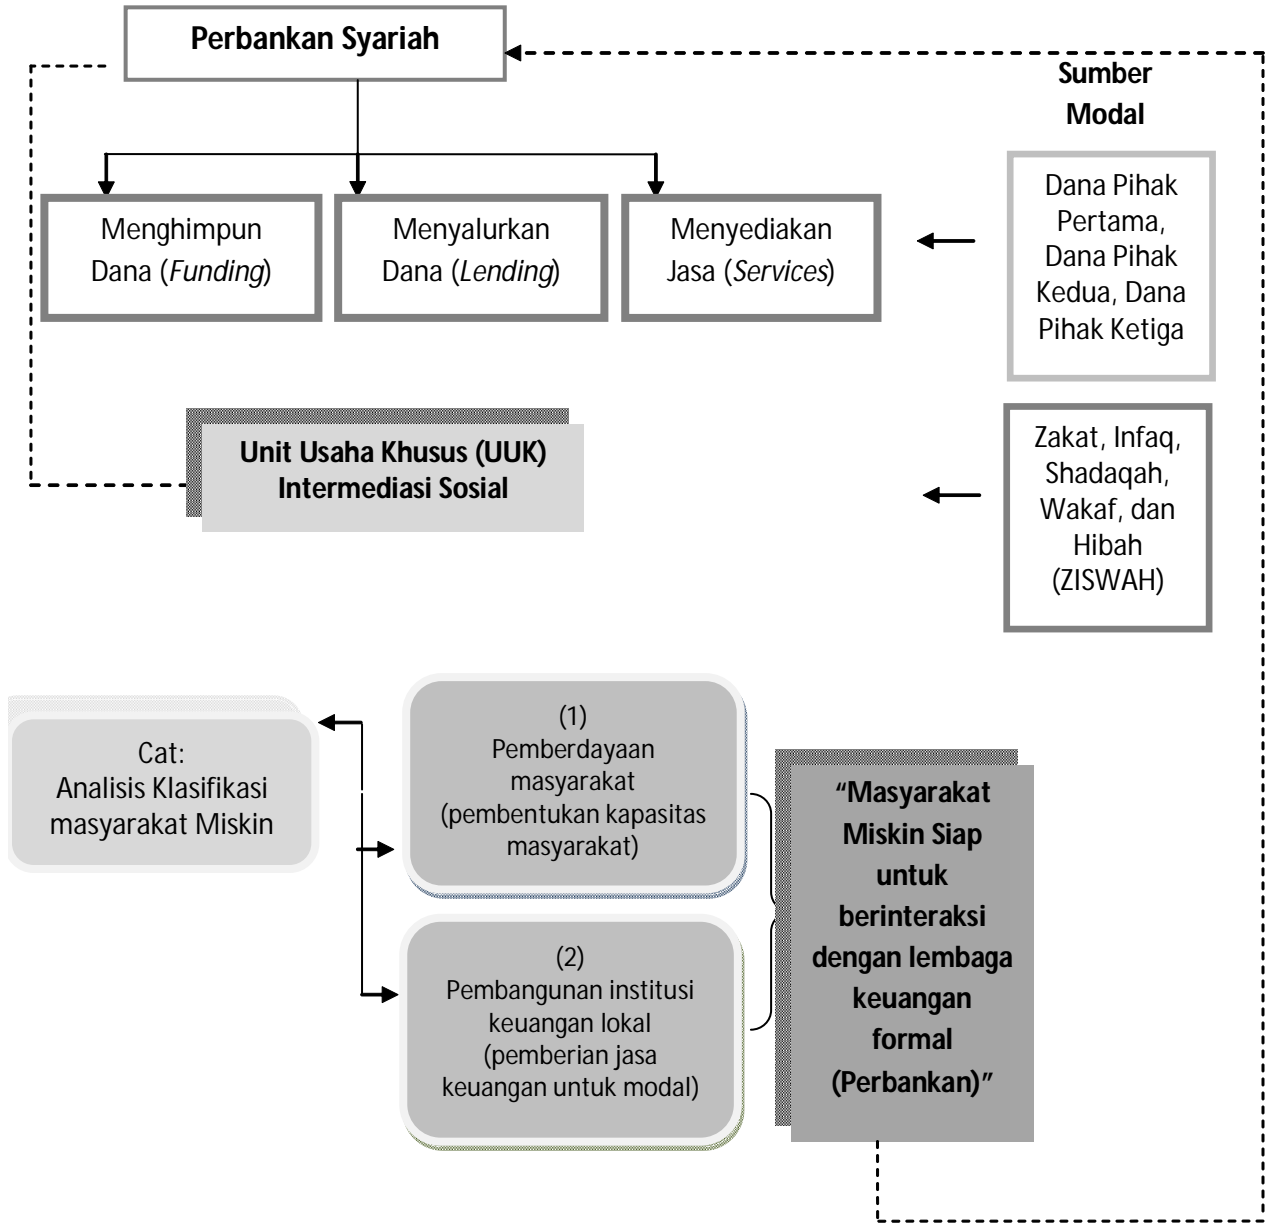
Perbankan Syariah

Sumber Modal

Menghimpun Dana (*Funding*)

Menyalurkan Dana (*Lending*)

Menyediakan Jasa (*Services*)

Dana Pihak Pertama, Dana Pihak Kedua, Dana Pihak Ketiga

Unit Usaha Khusus (UUK) Intermediasi Sosial

Zakat, Infaq, Shadaqah, Wakaf, dan Hibah (ZISWAH)

Cat: Analisis Klasifikasi masyarakat Miskin

(1) Pemberdayaan masyarakat (pembentukan kapasitas masyarakat)

(2) Pembangunan institusi keuangan lokal (pemberian jasa keuangan untuk modal)

"Masyarakat Miskin Siap untuk berinteraksi dengan lembaga keuangan formal (Perbankan)"